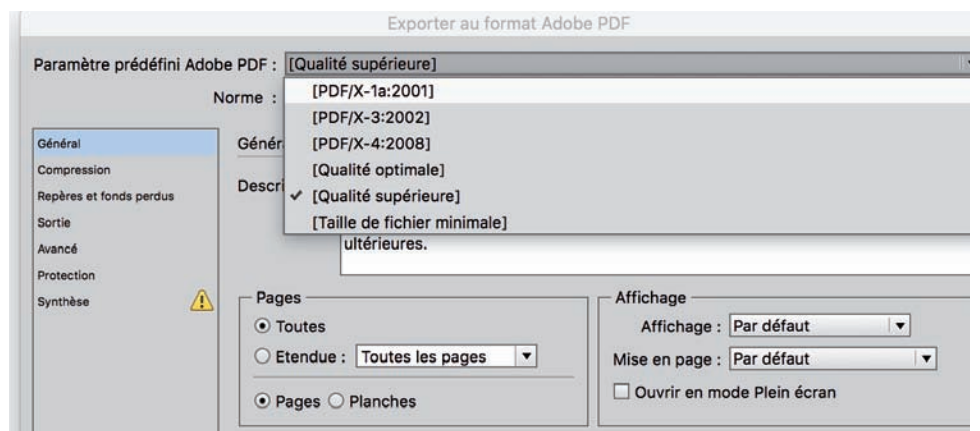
Exporter au format Adobe PDF

Paramètre prédéfini Adobe PDF : [Qualité supérieure]

Norme :

[PDF/X-1a:2001]
[PDF/X-3:2002]
[PDF/X-4:2008]
[Qualité optimale]
✓ [Qualité supérieure]
[Taille de fichier minimale]

Général
Compression
Repères et fonds perdus
Sortie
Avancé
Protection
Synthèse

Génér

Descri

ultérieures.

Pages
⊙ Toutes
○ Etendue : Toutes les pages
⊙ Pages ○ Planches

Affichage
Affichage : Par défaut
Mise en page : Par défaut
☐ Ouvrir en mode Plein écran